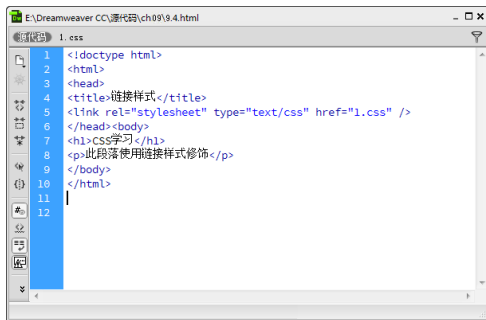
E:\Dreamweaver CC\源代码\ch09\9.4.html

源代码 1.css

1 <!doctype html>
2 <html>
3 <head>
4 <title>链接样式</title>
5 <link rel="stylesheet" type="text/css" href="1.css" />
6 </head><body>
7 <h1>CSS学习</h1>
8 <p>此段落使用链接样式修饰</p>
9 </body>
10 </html>
11
12